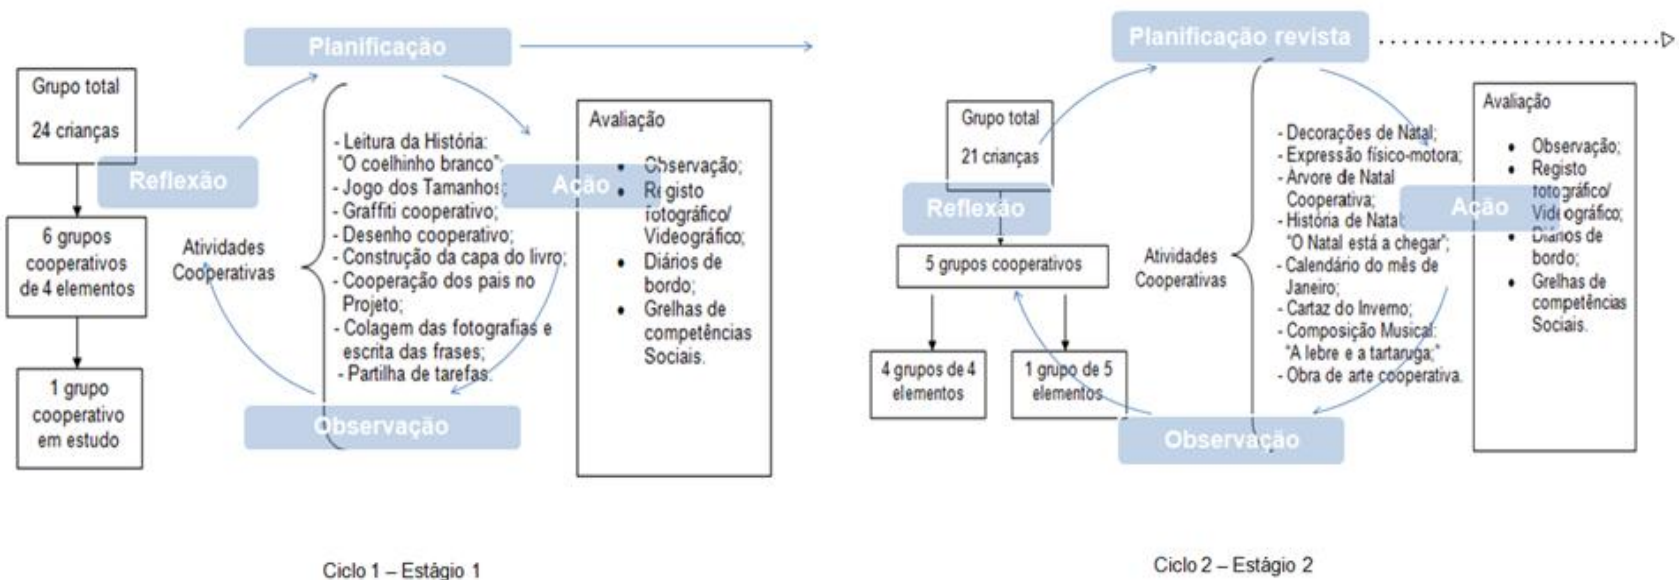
Planificação

Grupo total

24 crianças

Reflexão

6 grupos cooperativos de 4 elementos

1 grupo cooperativo em estudo

Atividades Cooperativas

- Leitura da História: "O coelhinho branco";
- Jogo dos Tamanhos;
- Graffiti cooperativo;
- Desenho cooperativo;
- Construção da capa do livro;
- Cooperação dos pais no Projeto;
- Colagem das fotografias e escrita das frases;
- Partilha de tarefas.

Ação

Observação

Avaliação

- Observação;
- Registo fotográfico/ Videográfico;
- Diários de bordo;
- Grelhas de competências Sociais.

Ciclo 1 – Estágio 1

Planificação revista

Grupo total

21 crianças

Reflexão

5 grupos cooperativos

4 grupos de 4 elementos

1 grupo de 5 elementos

Atividades Cooperativas

- Decorações de Natal;
- Expressão físico-motora;
- Árvore de Natal Cooperativa;
- História de Natal: "O Natal está a chegar";
- Calendário do mês de Janeiro;
- Cartaz do Inverno;
- Composição Musical: "A lebre e a tartaruga;"
- Obra de arte cooperativa.

Ação

Observação

Avaliação

- Observação;
- Registo fotográfico/ Videográfico;
- Diários de bordo;
- Grelhas de competências Sociais.

Ciclo 2 – Estágio 2